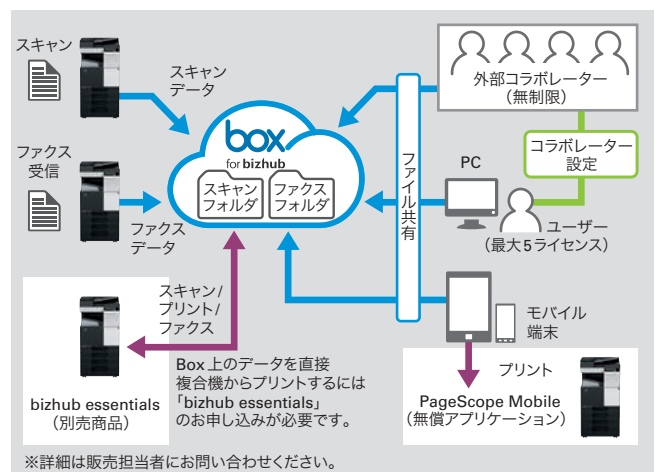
スキャン

スキャンデータ

ファクス受信

ファクスデータ

box for bizhub

スキャンフォルダ

ファクスフォルダ

外部コラボレーター（無制限）

ファイル共有

コラボレーター設定

PC

ユーザー（最大5ライセンス）

スキャン/プリント/ファクス

モバイル端末

Box上のデータを直接複合機からプリントするには「bizhub essentials」のお申し込みが必要です。

bizhub essentials（別売商品）

プリント

PageScope Mobile（無償アプリケーション）

※詳細は販売担当者にお問い合わせください。